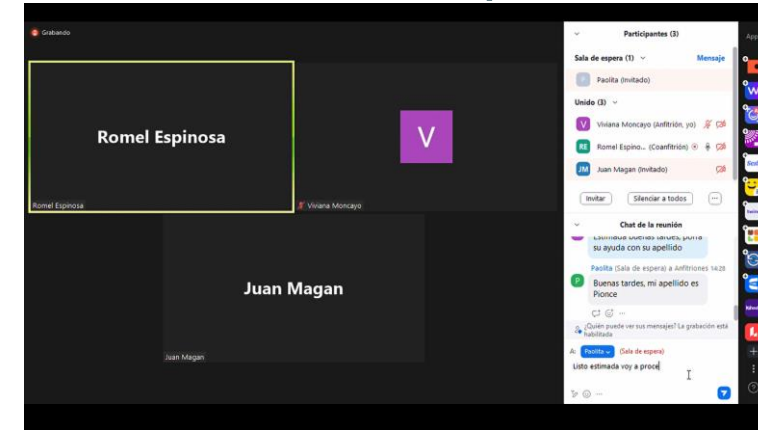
Grabando

Romel Espinosa

V

Juan Magan

Romel Espinosa

Viviana Moncayo

Juan Magan

Participantes (3)

Sala de espera (1)

Mensaje

Paolita (Invitado)

Unido (3)

Viviana Moncayo (Anfitrión, yo)

Romel Espino... (Coanfitrión)

Juan Magan (Invitado)

Invitar

Silenciar a todos

...

Chat de la reunión

Estimada buenas tardes, porfa su ayuda con su apellido

Paolita (Sala de espera) a Anfitriones 14:28

Buenas tardes, mi apellido es Pionce

¿Quién puede ver sus mensajes? La grabación está habilitada

A: Paolita (Sala de espera)

Listo estimada voy a proce

App